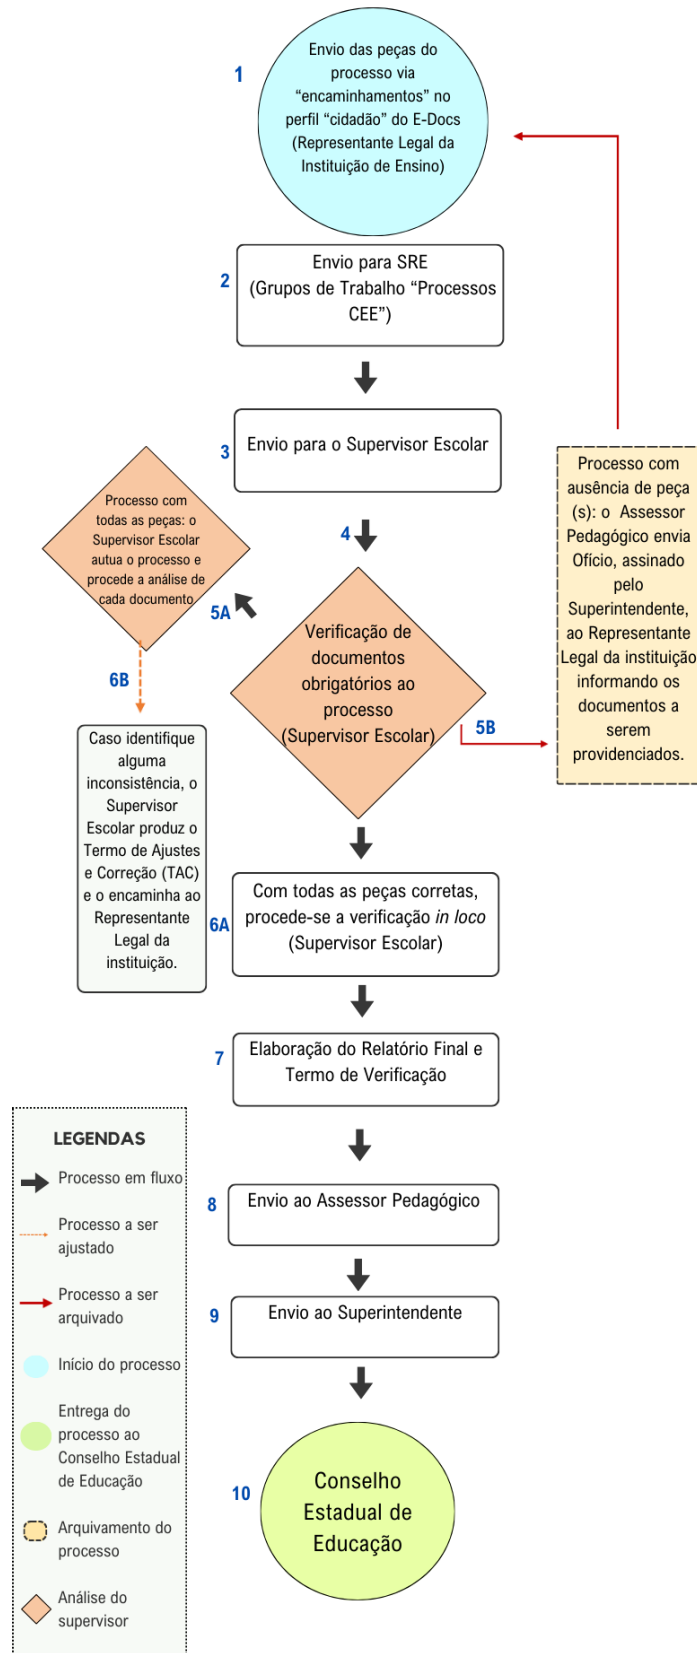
1
Envio das peças do processo via “encaminhamentos” no perfil “cidadão” do E-Docs (Representante Legal da Instituição de Ensino)

2
Envio para SRE (Grupos de Trabalho “Processos CEE”)

3
Envio para o Supervisor Escolar

4

Processo com todas as peças: o Supervisor Escolar autua o processo e procede a análise de cada documento

5A

Verificação de documentos obrigatórios ao processo (Supervisor Escolar)

5B

Processo com ausência de peça (s): o Assessor Pedagógico envia Ofício, assinado pelo Superintendente, ao Representante Legal da instituição informando os documentos a serem providenciados.

6B

Caso identifique alguma inconsistência, o Supervisor Escolar produz o Termo de Ajustes e Correção (TAC) e o encaminha ao Representante Legal da instituição.

6A
Com todas as peças corretas, procede-se a verificação *in loco* (Supervisor Escolar)

7
Elaboração do Relatório Final e Termo de Verificação

8
Envio ao Assessor Pedagógico

9
Envio ao Superintendente

10
Conselho Estadual de Educação

LEGENDAS
Processo em fluxo
Processo a ser ajustado
Processo a ser arquivado
Início do processo
Entrega do processo ao Conselho Estadual de Educação
Arquivamento do processo
Análise do supervisor